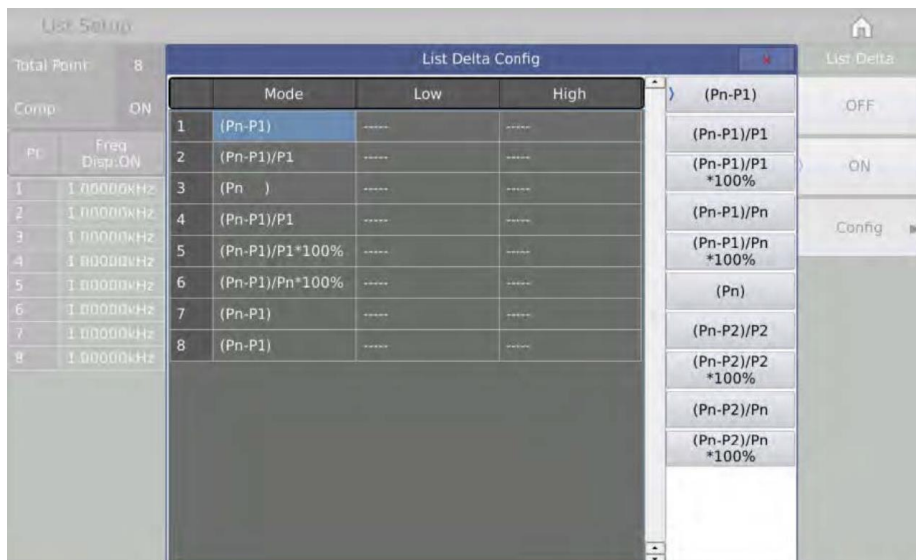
List Setup

Total Point 8

Comp ON

| Pt | Freq Disp:ON |
|---|---|
| 1 | 1.00000kHz |
| 2 | 1.00000kHz |
| 3 | 1.00000kHz |
| 4 | 1.00000kHz |
| 5 | 1.00000kHz |
| 6 | 1.00000kHz |
| 7 | 1.00000kHz |
| 8 | 1.00000kHz |

List Delta Config

| | Mode | Low | High |
|---|---|---|---|
| 1 | (Pn-P1) | ------ | ------ |
| 2 | (Pn-P1)/P1 | ------ | ------ |
| 3 | (Pn ) | ------ | ------ |
| 4 | (Pn-P1)/P1 | ------ | ------ |
| 5 | (Pn-P1)/P1*100% | ------ | ------ |
| 6 | (Pn-P1)/Pn*100% | ------ | ------ |
| 7 | (Pn-P1) | ------ | ------ |
| 8 | (Pn-P1) | ------ | ------ |

(Pn-P1)
(Pn-P1)/P1
(Pn-P1)/P1 *100%
(Pn-P1)/Pn
(Pn-P1)/Pn *100%
(Pn)
(Pn-P2)/P2
(Pn-P2)/P2 *100%
(Pn-P2)/Pn
(Pn-P2)/Pn *100%

List Delta
OFF
ON
Config